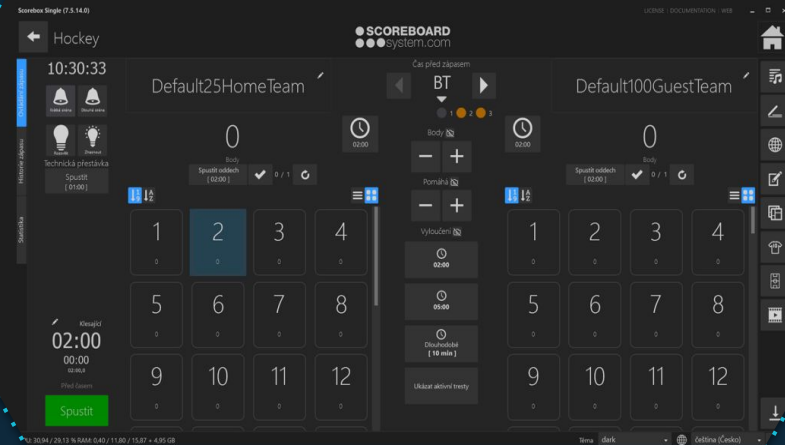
Scorebox Single (7.5.14.0)

LICENSE · DOCUMENTATION · WEB

Hockey

SCOREBOARD
system.com

10:30:33

Dlouhá siréna

Krátká siréna

Rozsvítit

Zhasnout

Technická přestávka

Spustit
[ 01:00 ]

Ovládání zápasu

Historie zápasu

Statistika

Default25HomeTeam

Čas před zápasem

BT

1 2 3

Default100GuestTeam

0

02:00

Body

Spustit odpočet
[ 02:00 ]

0 / 1

Body

Pomáhá

Vyloučení

02:00

05:00

Dlouhodobé
[ 10 min ]

Ukázat aktivní tresty

02:00

0

Body

Spustit odpočet
[ 02:00 ]

0 / 1

1
0

2
0

3
0

4
0

5
0

6
0

7
0

8
0

9
0

10
0

11
0

12
0

1
0

2
0

3
0

4
0

5
0

6
0

7
0

8
0

9
0

10
0

11
0

12
0

Klesající

02:00

00:00

02:00,0

Před časem

Spustit

: 20,94 / 29,13 % RAM: 0,40 / 11,80 / 15,87 + 4,95 GB

Téma dark

čeština (Česko)